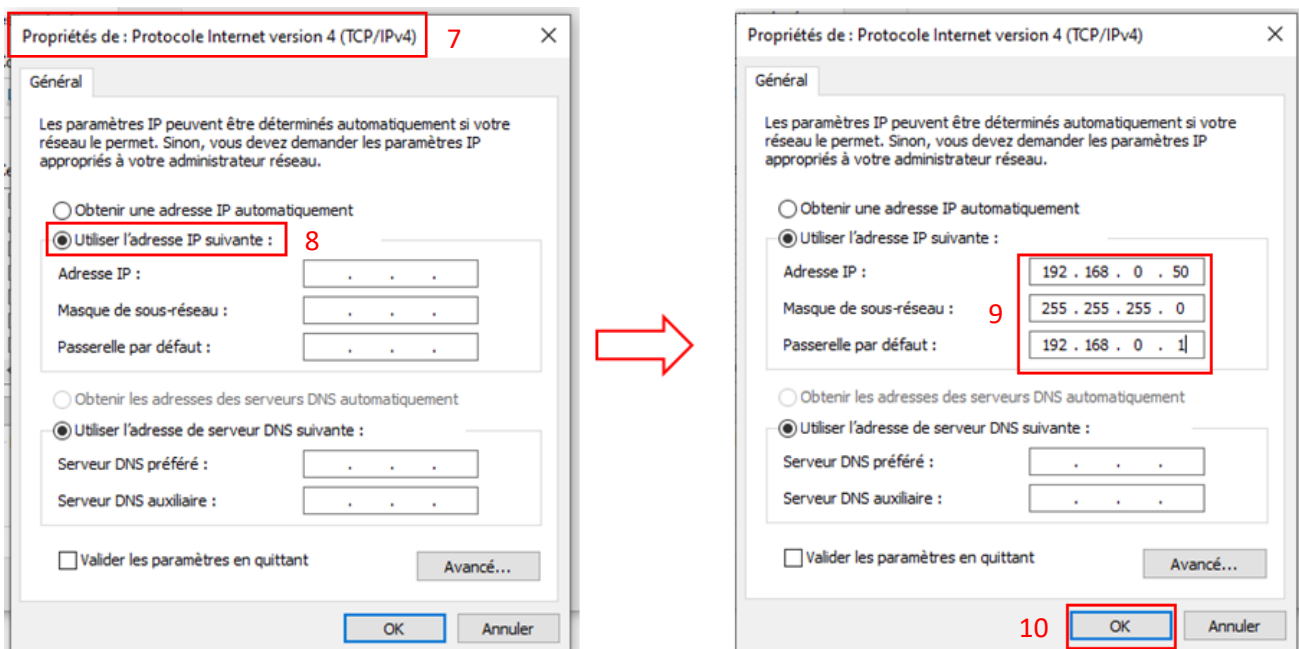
Propriétés de : Protocole Internet version 4 (TCP/IPv4) 7
×
Général
Les paramètres IP peuvent être déterminés automatiquement si votre réseau le permet. Sinon, vous devez demander les paramètres IP appropriés à votre administrateur réseau.

Obtenir une adresse IP automatiquement
Utiliser l'adresse IP suivante : 8
Adresse IP : . . .
Masque de sous-réseau : . . .
Passerelle par défaut : . . .

Obtenir les adresses des serveurs DNS automatiquement
Utiliser l'adresse de serveur DNS suivante :
Serveur DNS préféré : . . .
Serveur DNS auxiliaire : . . .

Valider les paramètres en quittant
Avancé...
OK
Annuler

Propriétés de : Protocole Internet version 4 (TCP/IPv4)
×
Général
Les paramètres IP peuvent être déterminés automatiquement si votre réseau le permet. Sinon, vous devez demander les paramètres IP appropriés à votre administrateur réseau.

Obtenir une adresse IP automatiquement
Utiliser l'adresse IP suivante :
Adresse IP : 192 . 168 . 0 . 50
Masque de sous-réseau : 9 255 . 255 . 255 . 0
Passerelle par défaut : 192 . 168 . 0 . 1

Obtenir les adresses des serveurs DNS automatiquement
Utiliser l'adresse de serveur DNS suivante :
Serveur DNS préféré : . . .
Serveur DNS auxiliaire : . . .

Valider les paramètres en quittant
Avancé...
10 OK
Annuler